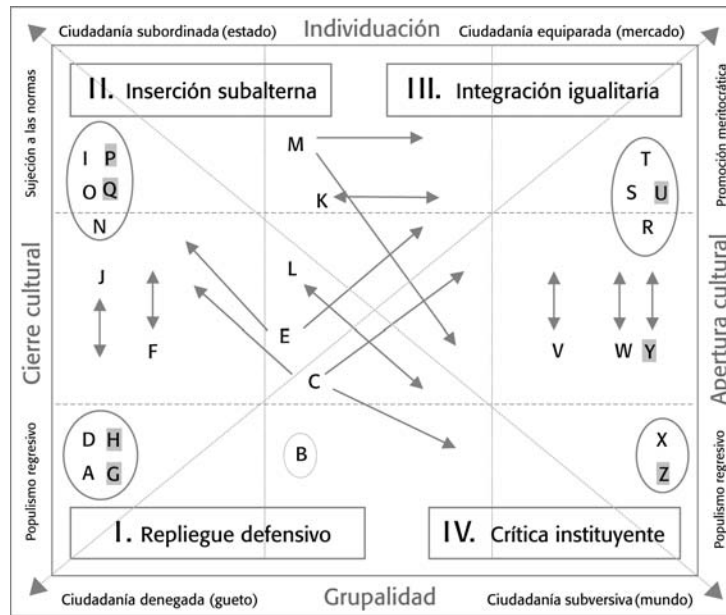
Ciudadanía subordinada (estado) Individuación Ciudadanía equiparada (mercado)

Sujeción a las normas

II. Inserción subalterna

III. Integración igualitaria

Promoción meritocrática

I P
O Q
N

M

K

T
S U
R

Cierre cultural

J

F

L

E

C

V

W Y

Apertura cultural

Populismo regresivo

D H
A G

B

X
Z

Populismo regresivo

I. Repliegue defensivo

IV. Crítica instituyente

Ciudadanía denegada (gueto) Grupalidad Ciudadanía subversiva (mundo)